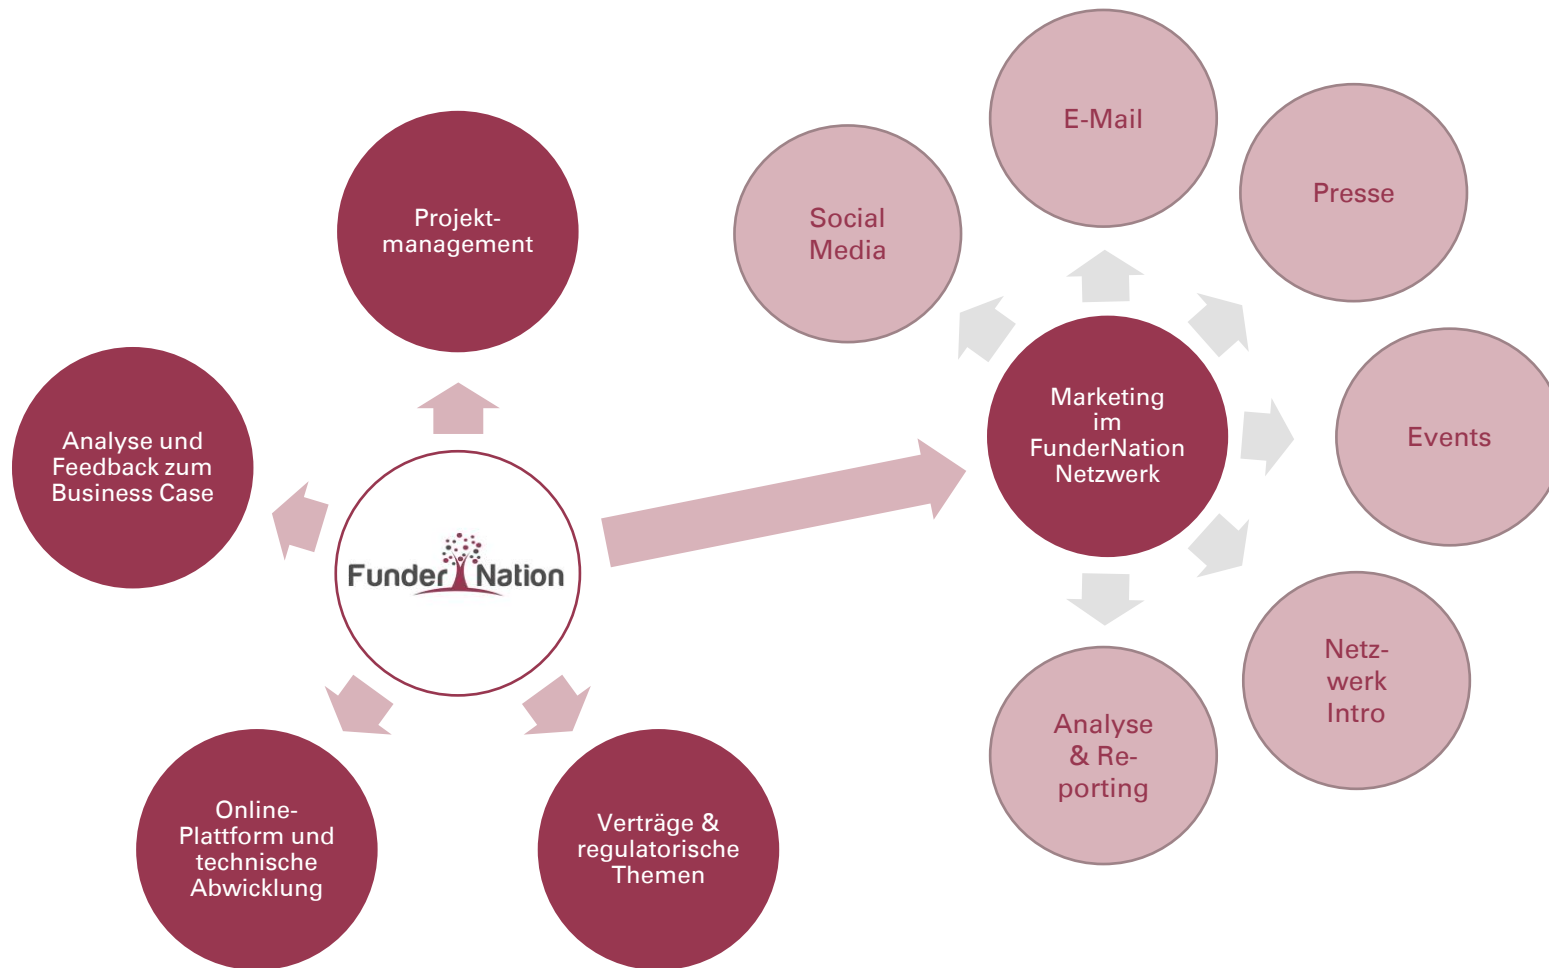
Projektmanagement

Analyse und Feedback zum Business Case

FunderNation

Online-Plattform und technische Abwicklung

Verträge & regulatorische Themen

Social Media

E-Mail

Presse

Marketing im FunderNation Netzwerk

Events

Netzwerk Intro

Analyse & Reporting